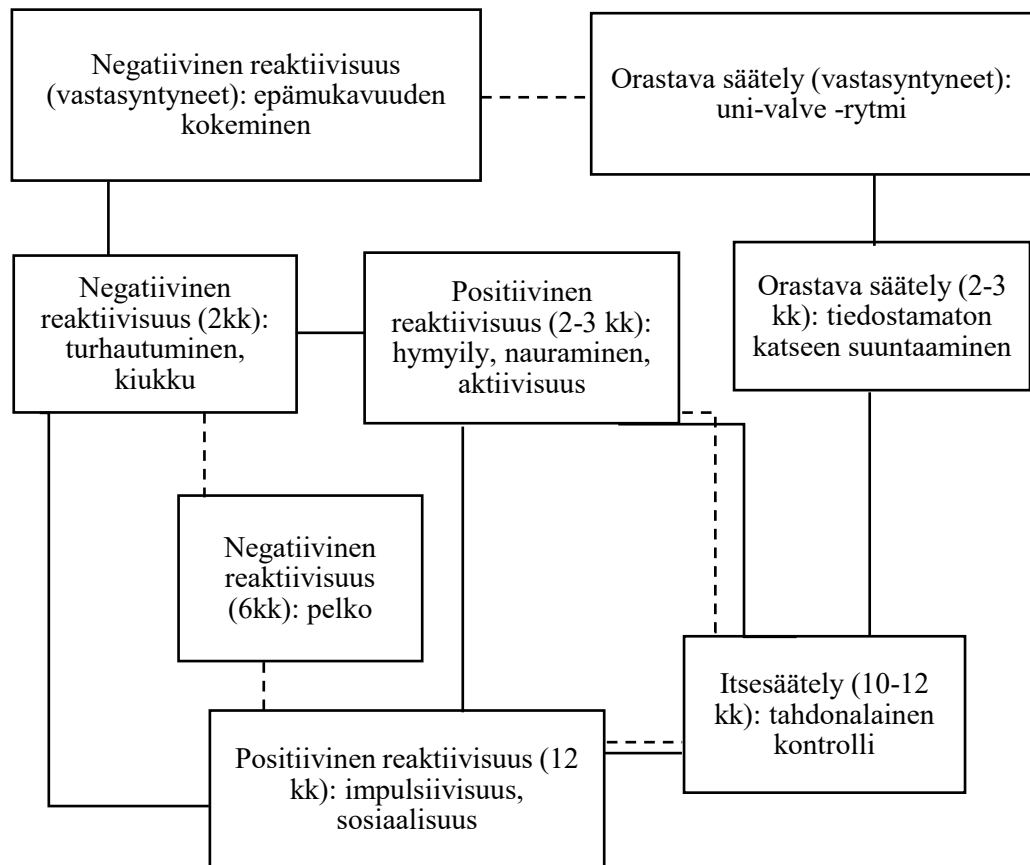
Negatiivinen reaktiivisuus (vastasyntyneet): epämukavuuden kokeminen

Orastava säätely (vastasyntyneet): uni-valve -rytmi

Negatiivinen reaktiivisuus (2kk): turhautuminen, kiukku

Positiivinen reaktiivisuus (2-3 kk): hymyily, nauraminen, aktiivisuus

Orastava säätely (2-3 kk): tiedostamaton katseen suuntaaminen

Negatiivinen reaktiivisuus (6kk): pelko

Itsesäätely (10-12 kk): tahdonalainen kontrolli

Positiivinen reaktiivisuus (12 kk): impulsiivisuus, sosiaalisuus